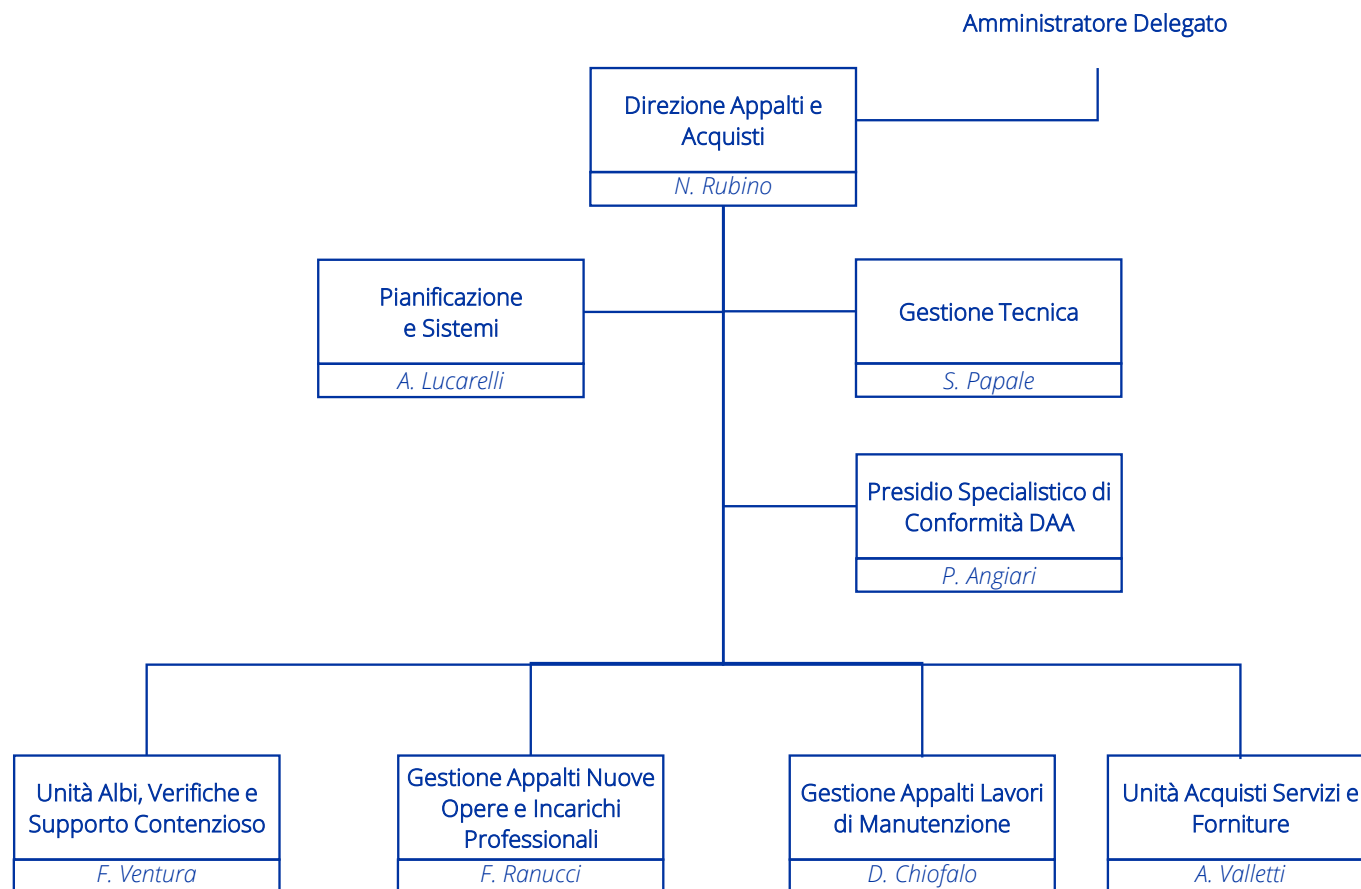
Amministratore Delegato

Direzione Appalti e Acquisti
N. Rubino

Pianificazione e Sistemi
A. Lucarelli

Gestione Tecnica
S. Papale

Presidio Specialistico di Conformità DAA
P. Angiari

Unità Albi, Verifiche e Supporto Contenzioso
F. Ventura

Gestione Appalti Nuove Opere e Incarichi Professionali
F. Ranucci

Gestione Appalti Lavori di Manutenzione
D. Chiofalo

Unità Acquisti Servizi e Forniture
A. Valletti